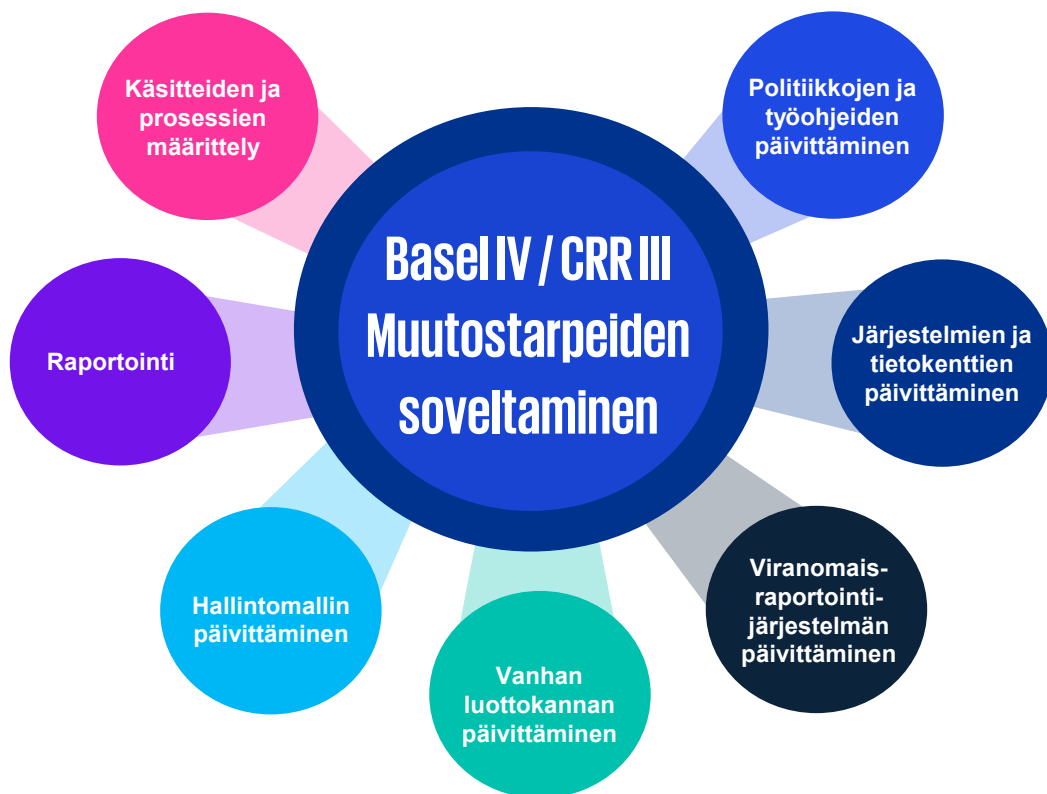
Basel IV / CRR III Muutostarpeiden soveltaminen

Käsitteiden ja prosessien määrittely

Politiikkojen ja työohjeiden päivittäminen

Raportointi

Järjestelmien ja tietokenttien päivittäminen

Hallintomallin päivittäminen

Viranomais-raportointi-järjestelmän päivittäminen

Vanhan luottokannan päivittäminen